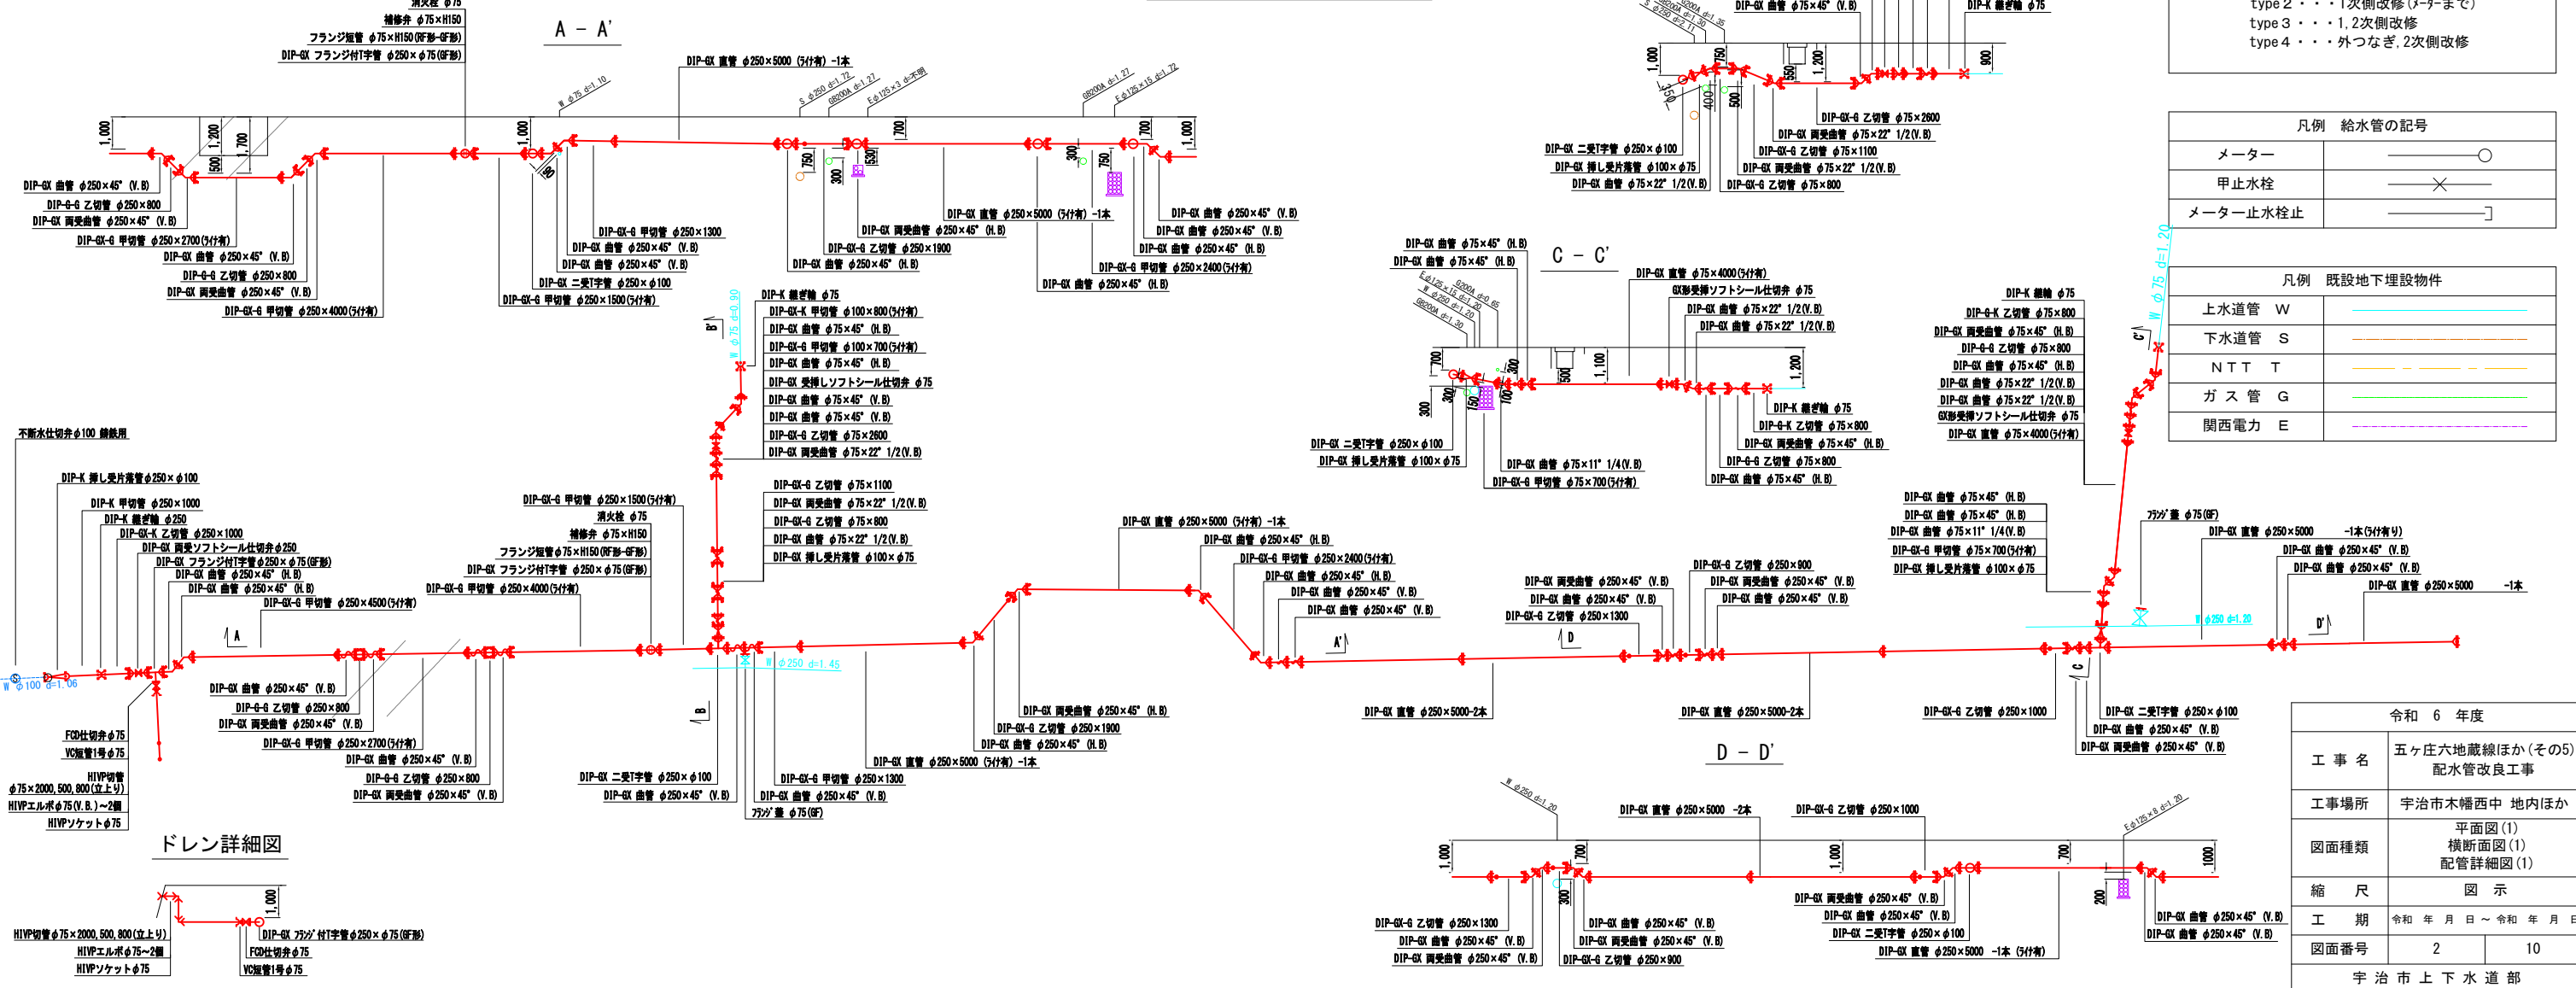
消火栓 φ75
補修弁 φ75×H150
フランジ短管 φ75×H150(RF形-GF形)
DIP-GX フランジ付T字管 φ250×φ75(GF形)

A － A'

DIP-GX 直管 φ250×5000 (ライナ有) -1本

1.000
1.200
700
500
DIP-GX 曲管 φ250×45° (V.B)
DIP-G-G 乙切管 φ250×800
DIP-GX 両受曲管 φ250×45° (V.B)
DIP-GX-G 甲切管 φ250×2700(ライナ有)
DIP-GX 曲管 φ250×45° (V.B)
DIP-G-G 乙切管 φ250×800
DIP-GX 両受曲管 φ250×45° (V.B)
DIP-GX-G 甲切管 φ250×4000(ライナ有)

DIP-GX-G 甲切管 φ250×1300
DIP-GX 曲管 φ250×45° (V.B)
DIP-GX 曲管 φ250×45° (V.B)
DIP-GX 二受T字管 φ250×φ100
DIP-GX-G 甲切管 φ250×1500(ライナ有)

DIP-GX 両受曲管 φ250×45° (H.B)
DIP-GX-G 乙切管 φ250×1900
DIP-GX 曲管 φ250×45° (H.B)
DIP-GX 直管 φ250×5000 (ライナ有) -1本
DIP-GX 曲管 φ250×45° (V.B)
DIP-GX 曲管 φ250×45° (V.B)
DIP-GX 曲管 φ250×45° (H.B)
DIP-GX-G 甲切管 φ250×2400(ライナ有)
DIP-GX 曲管 φ250×45° (H.B)

DIP-K 継ぎ輪 φ75
DIP-GX-K 甲切管 φ100×800(ライナ有)
DIP-GX 曲管 φ75×45° (H.B)
DIP-GX-G 甲切管 φ100×700(ライナ有)
DIP-GX 曲管 φ75×45° (H.B)
DIP-GX 受挿しソフトシール仕切弁 φ75
DIP-GX 曲管 φ75×45° (V.B)
DIP-GX 曲管 φ75×45° (V.B)
DIP-GX-G 乙切管 φ75×2600
DIP-GX 両受曲管 φ75×22° 1/2(V.B)

DIP-GX-G 乙切管 φ75×1100
DIP-GX 両受曲管 φ75×22° 1/2(V.B)
DIP-GX-G 乙切管 φ75×800
DIP-GX 曲管 φ75×22° 1/2(V.B)
DIP-GX 挿し受片落管 φ100×φ75

不断水仕切弁φ100 鋳鉄用
DIP-K 挿し受片落管φ250×φ100
DIP-K 甲切管 φ250×1000
DIP-K 継ぎ輪 φ250
DIP-GX-K 乙切管 φ250×1000
DIP-GX 両受ソフトシール仕切弁φ250
DIP-GX フランジ付T字管φ250×φ75(GF形)
DIP-GX 曲管 φ250×45° (H.B)
DIP-GX 曲管 φ250×45° (H.B)
DIP-GX-G 甲切管 φ250×4500(ライナ有)

DIP-GX-G 甲切管 φ250×1500(ライナ有)
消火栓 φ75
補修弁 φ75×H150
フランジ短管φ75×H150(RF形-GF形)
DIP-GX フランジ付T字管φ250×φ75(GF形)
DIP-GX-G 甲切管 φ250×4000(ライナ有)

DIP-GX 曲管 φ250×45° (V.B)
DIP-G-G 乙切管 φ250×800
DIP-GX 両受曲管 φ250×45° (V.B)
DIP-GX-G 甲切管 φ250×2700(ライナ有)
DIP-GX 曲管 φ250×45° (V.B)
DIP-G-G 乙切管 φ250×800
DIP-GX 両受曲管 φ250×45° (V.B)

FCD仕切弁φ75
VC短管1号φ75
HIVP切管
φ75×2000,500,800(立上り)
HIVPエルボφ75(V.B.)～2個
HIVPソケットφ75

DIP-GX 二受T字管 φ250×φ100
DIP-GX 曲管 φ250×45° (V.B)
DIP-GX-G 甲切管 φ250×1300
DIP-GX 曲管 φ250×45° (V.B)
ﾌﾗﾝｼﾞ蓋 φ75(GF)
DIP-GX 直管 φ250×5000 (ライナ有) -1本
DIP-GX 両受曲管 φ250×45° (H.B)
DIP-GX-G 乙切管 φ250×1900
DIP-GX 曲管 φ250×45° (H.B)

DIP-GX 直管 φ250×5000 (ライナ有) -1本
DIP-GX 曲管 φ250×45° (H.B)
DIP-GX-G 甲切管 φ250×2400(ライナ有)
DIP-GX 曲管 φ250×45° (H.B)
DIP-GX 曲管 φ250×45° (V.B)
DIP-GX 曲管 φ250×45° (V.B)

DIP-GX 直管 φ250×5000-2本
DIP-GX 両受曲管 φ250×45° (V.B)
DIP-GX 曲管 φ250×45° (V.B)
DIP-GX-G 乙切管 φ250×1300
DIP-GX-G 乙切管 φ250×900
DIP-GX 両受曲管 φ250×45° (V.B)
DIP-GX 曲管 φ250×45° (V.B)
DIP-GX 直管 φ250×5000-2本
DIP-GX-G 乙切管 φ250×1000
DIP-GX 二受T字管 φ250×φ100
DIP-GX 曲管 φ250×45° (V.B)
DIP-GX 両受曲管 φ250×45° (V.B)

ﾌﾗﾝｼﾞ蓋 φ75(GF)
DIP-GX 直管 φ250×5000 -1本(ライナ有り)
DIP-GX 曲管 φ250×45° (V.B)
DIP-GX 曲管 φ250×45° (V.B)
DIP-GX 直管 φ250×5000 -1本

DIP-GX 曲管 φ75×45° (H.B)
DIP-GX 曲管 φ75×45° (H.B)
DIP-GX 曲管 φ75×11° 1/4(V.B)
DIP-GX-G 甲切管 φ75×700(ライナ有)
DIP-GX 挿し受片落管 φ100×φ75

C － C'
DIP-GX 曲管 φ75×45° (H.B)
DIP-GX 曲管 φ75×45° (H.B)
DIP-GX 直管 φ75×4000(ライナ有)
GX形受挿ソフトシール仕切弁 φ75
DIP-GX 曲管 φ75×22° 1/2(V.B)
DIP-GX 曲管 φ75×22° 1/2(V.B)
DIP-K 継ぎ輪 φ75
DIP-G-K 乙切管 φ75×800
DIP-GX 両受曲管 φ75×45° (H.B)
DIP-G-G 乙切管 φ75×800
DIP-GX 曲管 φ75×45° (H.B)
DIP-GX 二受T字管 φ250×φ100
DIP-GX 挿し受片落管 φ100×φ75
DIP-GX 曲管 φ75×11° 1/4(V.B)
DIP-GX-G 甲切管 φ75×700(ライナ有)

DIP-K 継ぎ輪 φ75
DIP-G-K 乙切管 φ75×800
DIP-GX 両受曲管 φ75×45° (H.B)
DIP-G-G 乙切管 φ75×800
DIP-GX 曲管 φ75×45° (H.B)
DIP-GX 曲管 φ75×22° 1/2(V.B)
DIP-GX 曲管 φ75×22° 1/2(V.B)
GX形受挿ソフトシール仕切弁 φ75
DIP-GX 直管 φ75×4000(ライナ有)

DIP-GX 曲管 φ75×45° (V.B)
DIP-K 継ぎ輪 φ75
DIP-GX-G 乙切管 φ75×2600
DIP-GX 両受曲管 φ75×22° 1/2(V.B)
DIP-GX-G 乙切管 φ75×1100
DIP-GX 両受曲管 φ75×22° 1/2(V.B)
DIP-GX-G 乙切管 φ75×800
DIP-GX 二受T字管 φ250×φ100
DIP-GX 挿し受片落管 φ100×φ75
DIP-GX 曲管 φ75×22° 1/2(V.B)

type２・・・1次側改修(メーターまで)
type３・・・1,2次側改修
type４・・・外つなぎ,2次側改修

| 凡例 給水管の記号 | |
|---|---|
| メーター | |
| 甲止水栓 | |
| メーター止水栓止 | |

| 凡例 既設地下埋設物件 | |
|---|---|
| 上水道管 W | |
| 下水道管 S | |
| ＮＴＴ T | |
| ガス管 G | |
| 関西電力 E | |

D － D'
DIP-GX 直管 φ250×5000 -2本
DIP-GX-G 乙切管 φ250×1000
DIP-GX-G 乙切管 φ250×1300
DIP-GX 曲管 φ250×45° (V.B)
DIP-GX 両受曲管 φ250×45° (V.B)
DIP-GX 曲管 φ250×45° (V.B)
DIP-GX 両受曲管 φ250×45° (V.B)
DIP-GX-G 乙切管 φ250×900
DIP-GX 両受曲管 φ250×45° (V.B)
DIP-GX 曲管 φ250×45° (V.B)
DIP-GX 二受T字管 φ250×φ100
DIP-GX 直管 φ250×5000 -1本 (ライナ有)
DIP-GX 曲管 φ250×45° (V.B)
DIP-GX 曲管 φ250×45° (V.B)

ドレン詳細図
HIVP切管φ75×2000,500,800(立上り)
HIVPエルボφ75～2個
HIVPソケットφ75
DIP-GX ﾌﾗﾝｼﾞ付T字管φ250×φ75(GF形)
FCD仕切弁φ75
VC短管1号φ75

| 令和 6 年度 | |
|---|---|
| 工事名 | 五ヶ庄六地蔵線ほか(その5)配水管改良工事 |
| 工事場所 | 宇治市木幡西中 地内ほか |
| 図面種類 | 平面図(1) 横断面図(1) 配管詳細図(1) |
| 縮尺 | 図示 |
| 工期 | 令和 年 月 日 ～ 令和 年 月 日 |
| 図面番号 | 2 / 10 |
| 宇治市上下水道部 | |